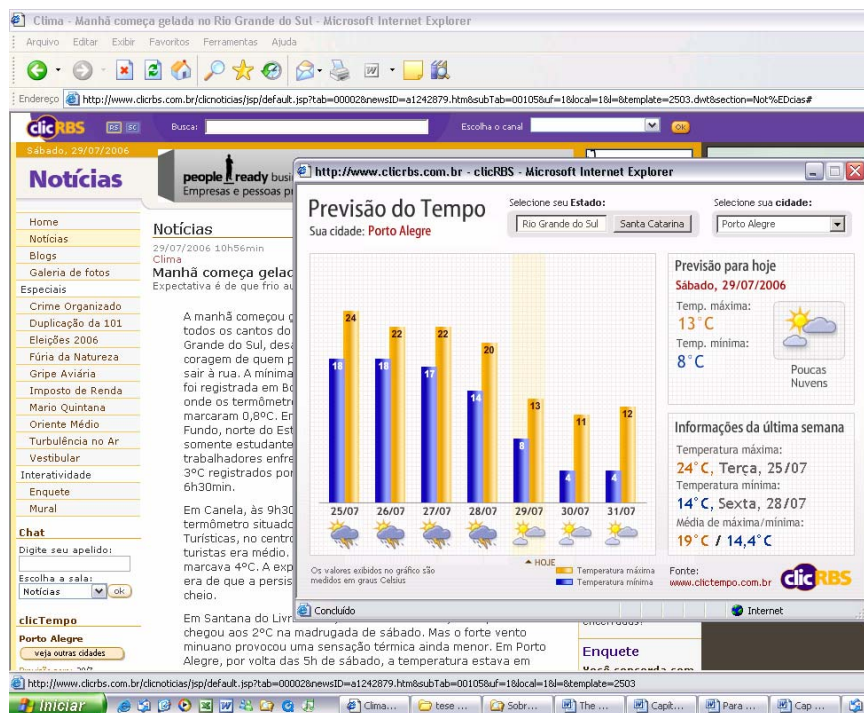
Clima - Manhã começa gelada no Rio Grande do Sul - Microsoft Internet Explorer

Arquivo Editar Exibir Favoritos Ferramentas Ajuda

Endereço http://www.clicrbs.com.br/clicnoticias/jsp/default.jsp?tab=00002&newsID=a1242879.htm&subTab=00105&uf=1&local=1&l=&template=2503.dwt&section=Not%EDcias#

clicRBS RS SC Busca: Escolha o canal ok

Sábado, 29/07/2006

Notícias

people ready busi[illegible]
Empresas e pessoas pr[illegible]

Home
Notícias
Blogs
Galeria de fotos
Especiais
Crime Organizado
Duplicação da 101
Eleições 2006
Fúria da Natureza
Gripe Aviária
Imposto de Renda
Mario Quintana
Oriente Médio
Turbulência no Ar
Vestibular
Interatividade
Enquete
Mural

Chat
Digite seu apelido:
Escolha a sala:
Notícias ok

clicTempo
Porto Alegre
veja outras cidades

Notícias
29/07/2006 10h56min
Clima
Manhã começa gelad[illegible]
Expectativa é de que frio au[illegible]

A manhã começou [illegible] todos os cantos do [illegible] Grande do Sul, desa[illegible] coragem de quem p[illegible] sair à rua. A mínima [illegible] foi registrada em Bo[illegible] onde os termômetr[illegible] marcaram 0,8°C. Em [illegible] Fundo, norte do Est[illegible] somente estudante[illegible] trabalhadores enfre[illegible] 3°C registrados por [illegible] 6h30min.

Em Canela, às 9h30 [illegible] termômetro situad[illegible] Turísticas, no centr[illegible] turistas era médio. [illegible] marcava 4°C. A exp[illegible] era de que a persis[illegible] cheio.

Em Santana do Livr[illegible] chegou aos 2°C na madrugada de sábado. Mas o forte vento minuano provocou uma sensação térmica ainda menor. Em Porto Alegre, por volta das 5h de sábado, a temperatura estava em

Enquete
Você concorda com

http://www.clicrbs.com.br - clicRBS - Microsoft Internet Explorer

Previsão do Tempo
Sua cidade: Porto Alegre

Selecione seu Estado:
Rio Grande do Sul Santa Catarina

Selecione sua cidade:
Porto Alegre

| Data | 25/07 | 26/07 | 27/07 | 28/07 | 29/07 | 30/07 | 31/07 |
|---|---|---|---|---|---|---|---|
| Temperatura máxima | 24 | 22 | 22 | 20 | 13 | 11 | 12 |
| Temperatura mínima | 18 | 18 | 17 | 14 | 8 | 4 | 4 |

HOJE
Os valores exibidos no gráfico são medidos em graus Celsius
Temperatura máxima
Temperatura mínima

Previsão para hoje
Sábado, 29/07/2006
Temp. máxima:
13°C
Temp. mínima:
8°C
Poucas Nuvens

Informações da última semana
Temperatura máxima:
24°C, Terça, 25/07
Temperatura mínima:
14°C, Sexta, 28/07
Média de máxima/mínima:
19°C / 14,4°C

Fonte:
www.clictempo.com.br
clicRBS

Concluído
Internet

http://www.clicrbs.com.br/clicnoticias/jsp/default.jsp?tab=00002&newsID=a1242879.htm&subTab=00105&uf=1&local=1&l=&template=2503

Iniciar Clima... tese ... Sobr... The ... Capít... Para ... Cap ...